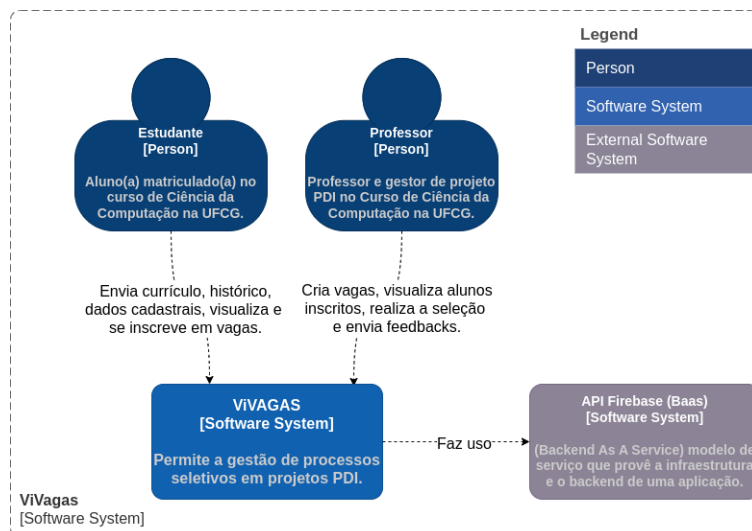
Legend

Person

Software System

External Software System

Estudante
[Person]

Aluno(a) matriculado(a) no curso de Ciência da Computação na UFCG.

Professor
[Person]

Professor e gestor de projeto PDI no Curso de Ciência da Computação na UFCG.

Envia currículo, histórico, dados cadastrais, visualiza e se inscreve em vagas.

Cria vagas, visualiza alunos inscritos, realiza a seleção e envia feedbacks.

ViVAGAS
[Software System]

Permite a gestão de processos seletivos em projetos PDI.

Faz uso

API Firebase (Baas)
[Software System]

(Backend As A Service) modelo de serviço que provê a infraestrutura e o backend de uma aplicação.

ViVagas
[Software System]